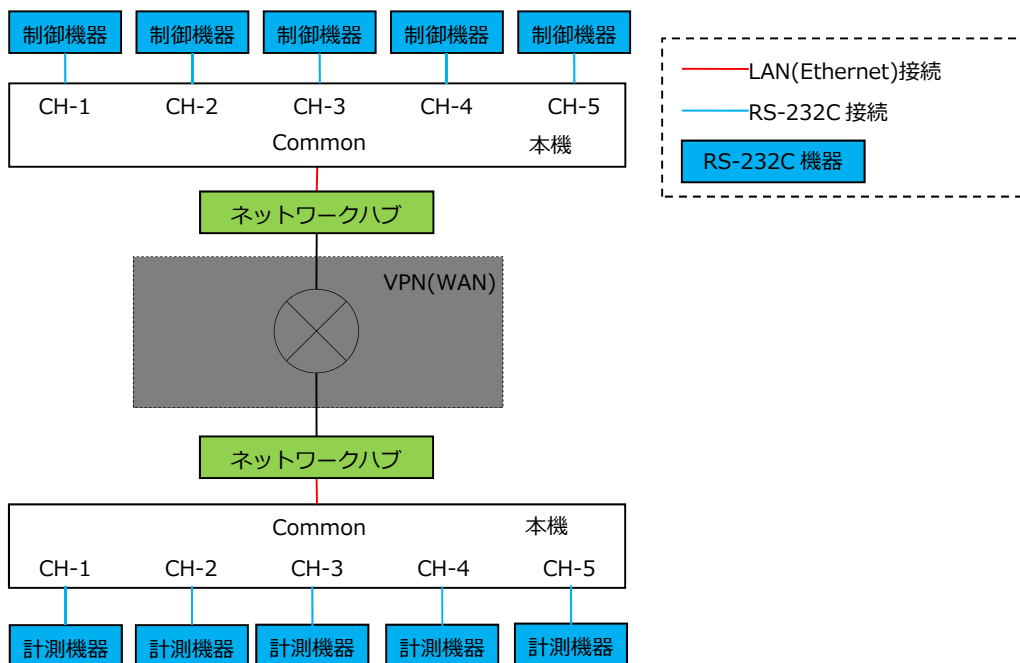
制御機器 制御機器 制御機器 制御機器 制御機器

LAN(Ethernet)接続
RS-232C 接続
RS-232C 機器

CH-1 CH-2 CH-3 CH-4 CH-5
Common 本機

ネットワークハブ

VPN(WAN)

ネットワークハブ

Common 本機
CH-1 CH-2 CH-3 CH-4 CH-5

計測機器 計測機器 計測機器 計測機器 計測機器